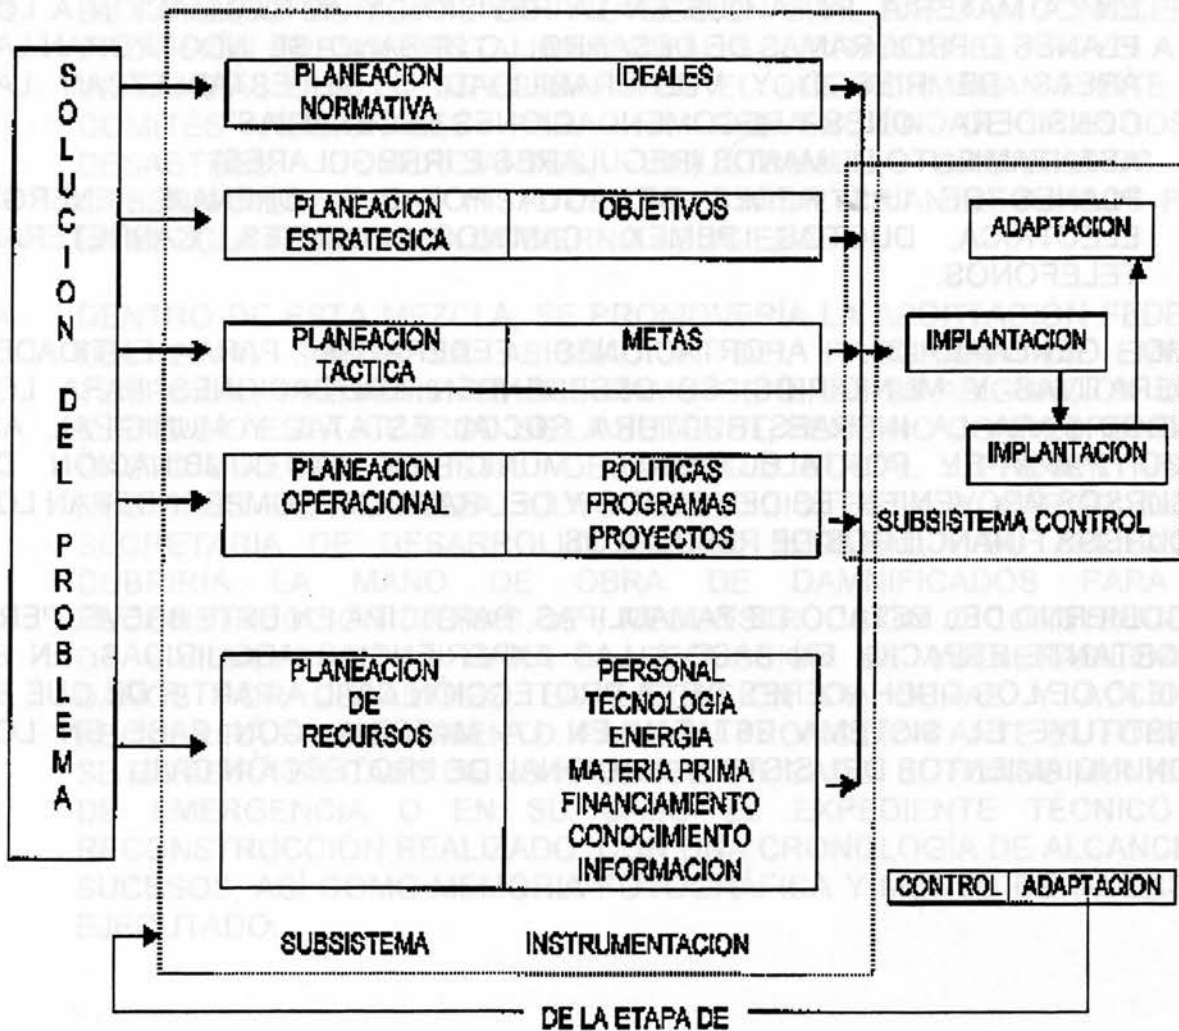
SOLUCION DEL PROBLEMA

| PLANEACION NORMATIVA | IDEALES |
|---|---|
| PLANEACION ESTRATEGICA | OBJETIVOS |
| PLANEACION TACTICA | METAS |
| PLANEACION OPERACIONAL | POLITICAS PROGRAMAS PROYECTOS |
| PLANEACION DE RECURSOS | PERSONAL TECNOLOGIA ENERGIA MATERIA PRIMA FINANCIAMIENTO CONOCIMIENTO INFORMACION |

SUBSISTEMA INSTRUMENTACION

ADAPTACION

IMPLANTACION

IMPLANTACION

SUBSISTEMA CONTROL

CONTROL | ADAPTACION

DE LA ETAPA DE